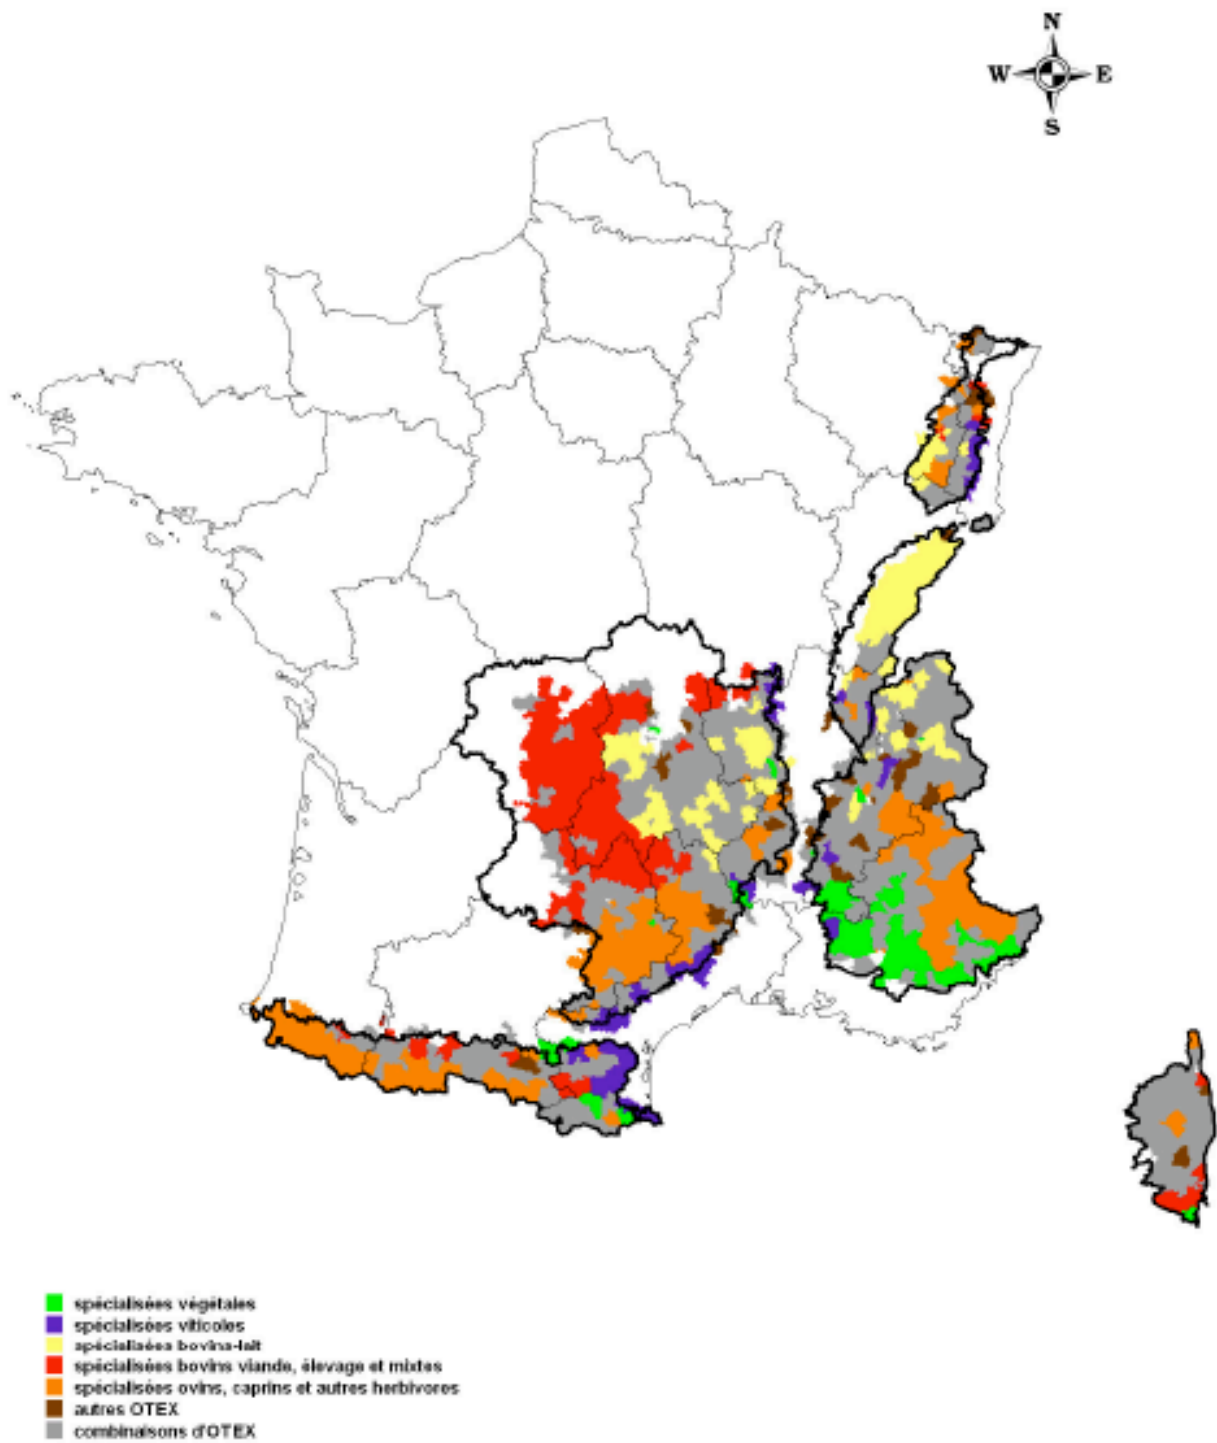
N
W
E
S

spécialisées végétales
spécialisées viticoles
spécialisées bovins-lait
spécialisées bovins viande, élevage et mixtes
spécialisées ovins, caprins et autres herbivores
autres OTEX
combinaisons d'OTEX